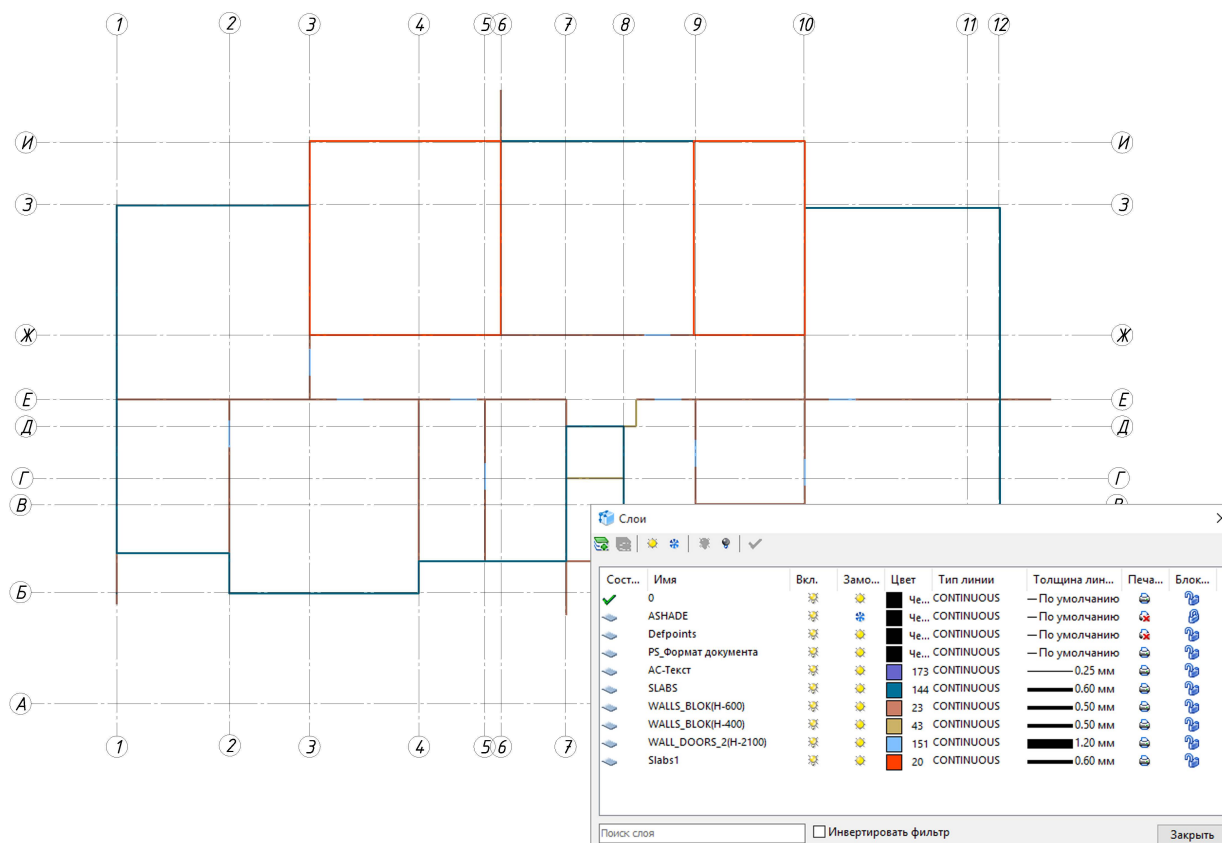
1 2 3 4 5 6 7 8 9 10 11 12

И
З
Ж
Е
Д
Г
В
Б
А

И
З
Ж
Е
Д
Г
В

1 2 3 4 5 6 7

Слои

| Сост... | Имя | Вкл. | Замо... | Цвет | Тип линии | Толщина лин... | Печа... | Блок... |
|---|---|---|---|---|---|---|---|---|
| | 0 | | | Че... | CONTINUOUS | — По умолчанию | | |
| | ASHADE | | | Че... | CONTINUOUS | — По умолчанию | | |
| | Defpoints | | | Че... | CONTINUOUS | — По умолчанию | | |
| | PS_Формат документа | | | Че... | CONTINUOUS | — По умолчанию | | |
| | AC-Текст | | | 173 | CONTINUOUS | 0.25 мм | | |
| | SLABS | | | 144 | CONTINUOUS | 0.60 мм | | |
| | WALLS_BLOK(H-600) | | | 23 | CONTINUOUS | 0.50 мм | | |
| | WALLS_BLOK(H-400) | | | 43 | CONTINUOUS | 0.50 мм | | |
| | WALL_DOORS_2(H-2100) | | | 151 | CONTINUOUS | 1.20 мм | | |
| | Slabs1 | | | 20 | CONTINUOUS | 0.60 мм | | |

Поиск слоя
Инвертировать фильтр
Закрыть